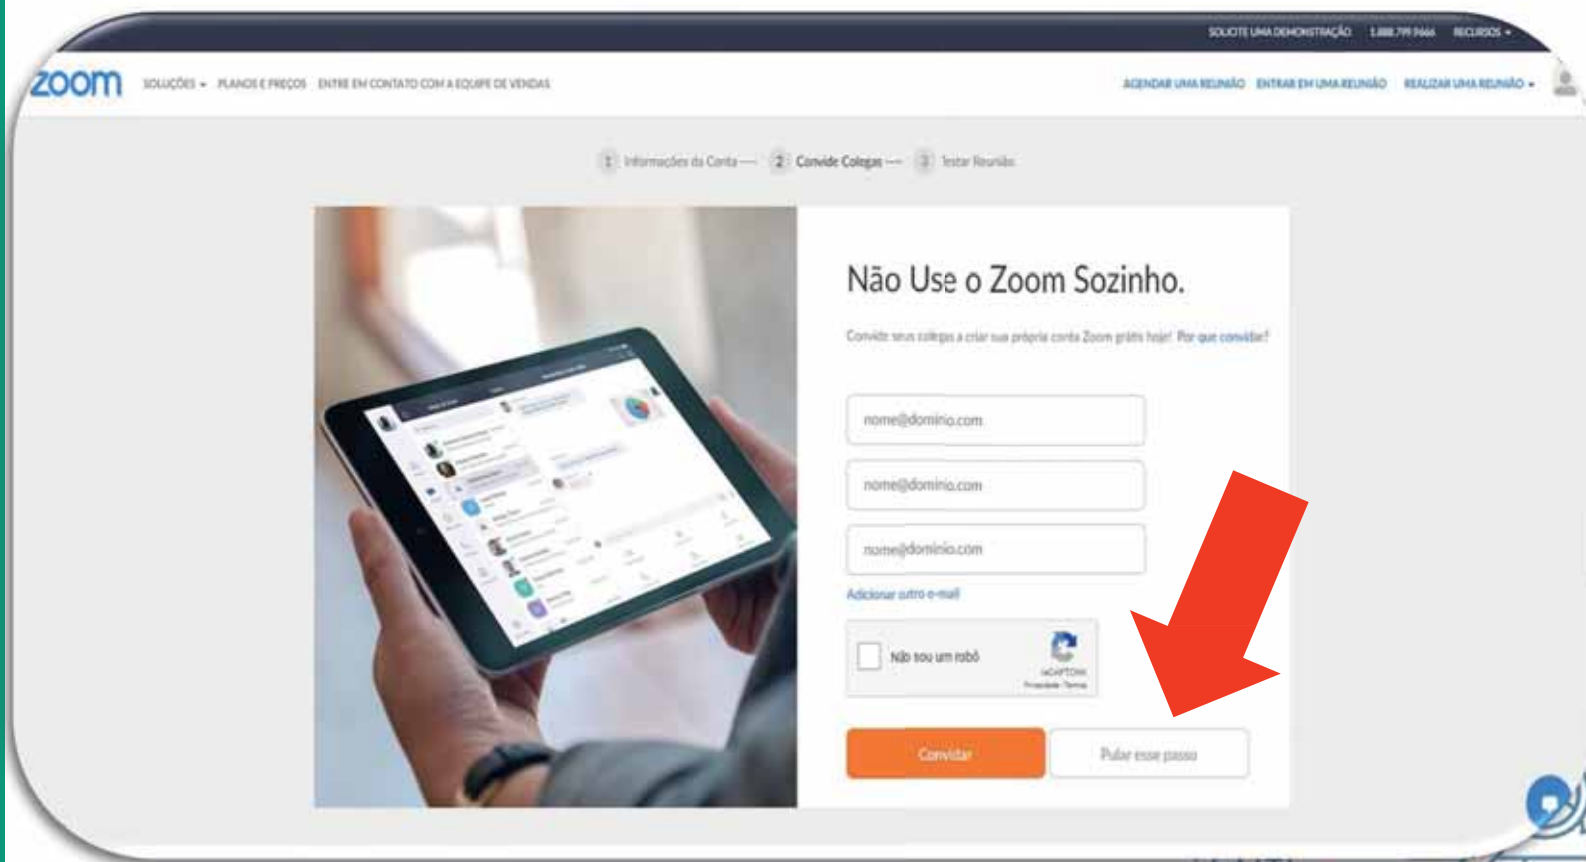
SOLICITE UMA DEMONSTRAÇÃO 1.888.799.9666 RECURSOS

zoom SOLUÇÕES PLANOS E PREÇOS ENTRE EM CONTATO COM A EQUIPE DE VENDAS

AGENDAR UMA REUNIÃO ENTRAR EM UMA REUNIÃO REALIZAR UMA REUNIÃO

1 Informações da Conta — 2 Convide Colegas — 3 Testar Reunião

Não Use o Zoom Sozinho.

Convide seus colegas a criar sua própria conta Zoom grátis hoje! Por que convidar?

nome@dominio.com

nome@dominio.com

nome@dominio.com

Adicionar outro e-mail

Não sou um robô

reCAPTCHA
Privacidade - Termos

Convidar

Pular esse passo